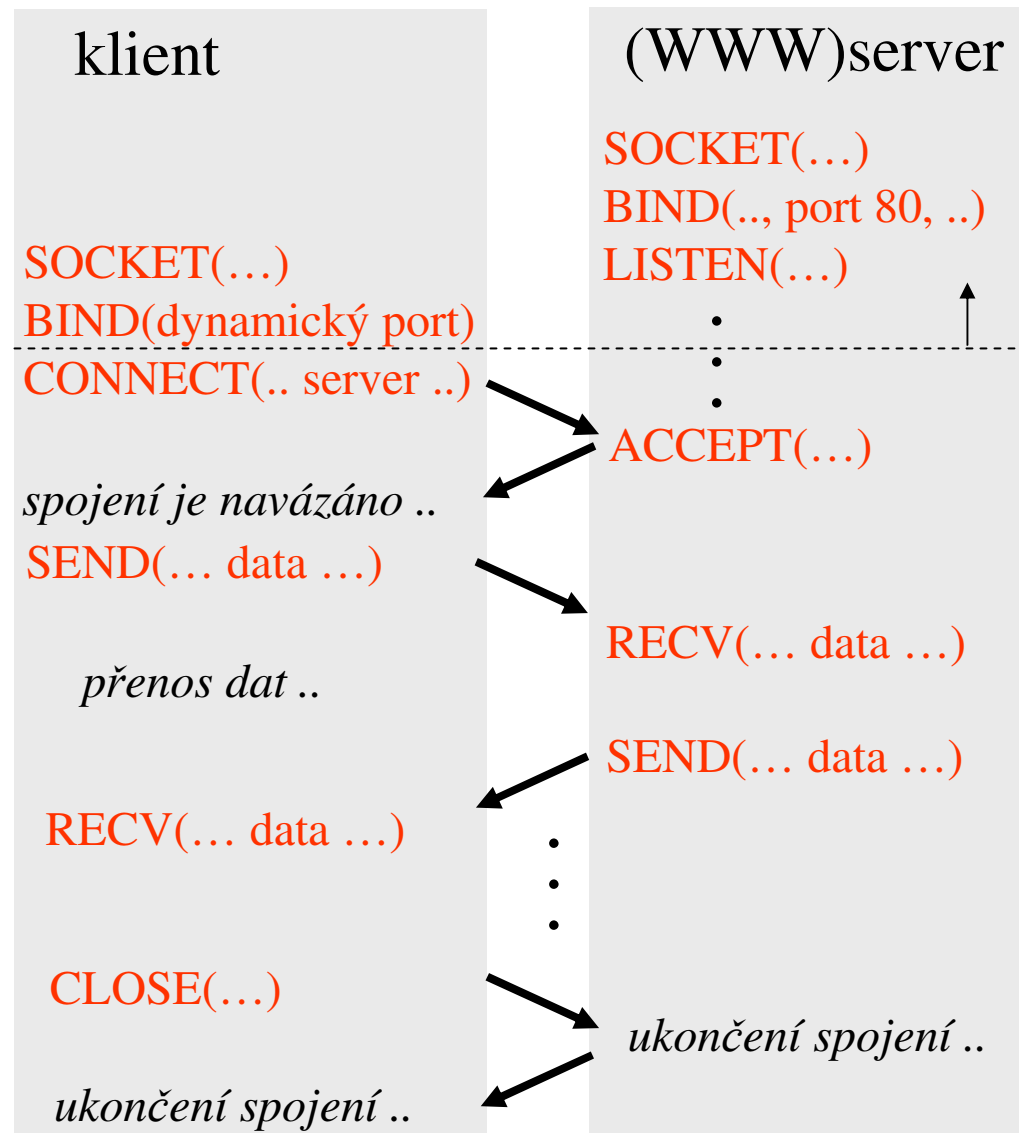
klient

(WWW)server

SOCKET(…)
BIND(.., port 80, ..)
LISTEN(…)

SOCKET(…)
BIND(dynamický port)

CONNECT(.. server ..)

ACCEPT(…)

spojení je navázáno ..

SEND(… data …)

RECV(… data …)

přenos dat ..

SEND(… data …)

RECV(… data …)

CLOSE(…)

ukončení spojení ..

ukončení spojení ..